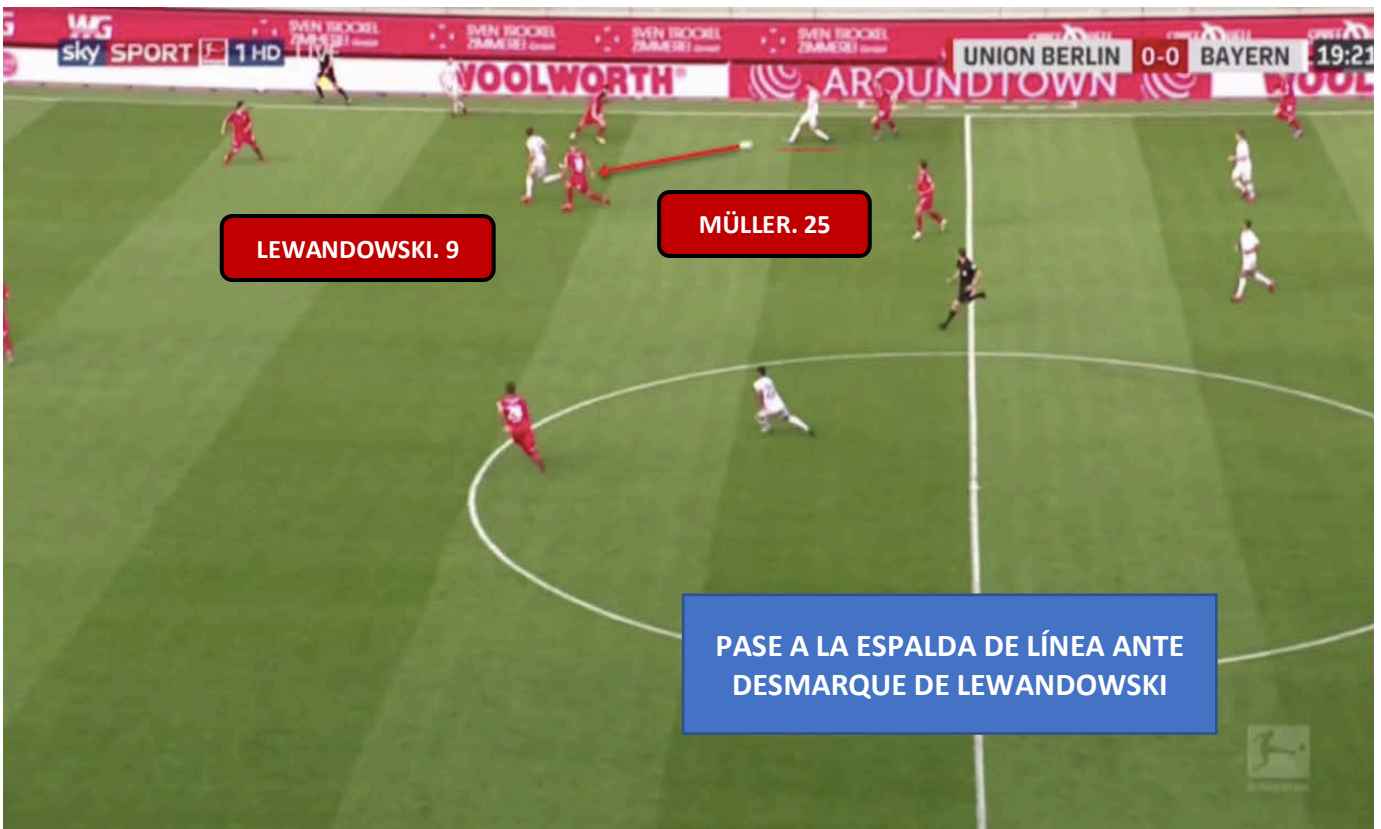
WG

sky SPORT 1 HD LIVE

SVEN TROCKEL ZIMMEREI

SVEN TROCKEL ZIMMEREI

SVEN TROCKEL ZIMMEREI

SVEN TROCKEL ZIMMEREI

UNION BERLIN 0-0 BAYERN 19:21

WOOLWORTH

AROUNDTOWN

LEWANDOWSKI. 9

MÜLLER. 25

PASE A LA ESPALDA DE LÍNEA ANTE DESMARQUE DE LEWANDOWSKI